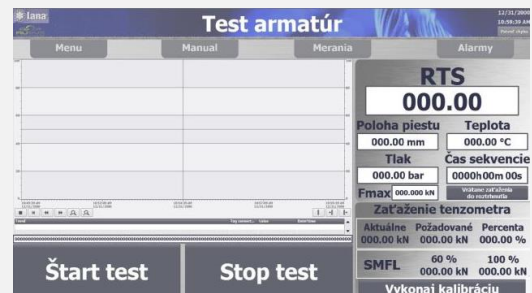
lana

Test armatúr

12/31/2000 10:58:39 AM

Menu

Manual

Merania

Alarmy

RTS

000.00

Poloha piestu

000.00 mm

Teplota

000.00 °C

Tlak

000.00 bar

Čas sekvencie

0000h00m00s

Fmax 000.000 kN

Zaťaženie tenzometra

Aktuálne 000.00 kN

Požadované 000.00 kN

Percenta 000.00 %

SMFL

60 % 000.00 kN

100 % 000.00 kN

Vykonaj kalibráciu

Štart test

Stop test